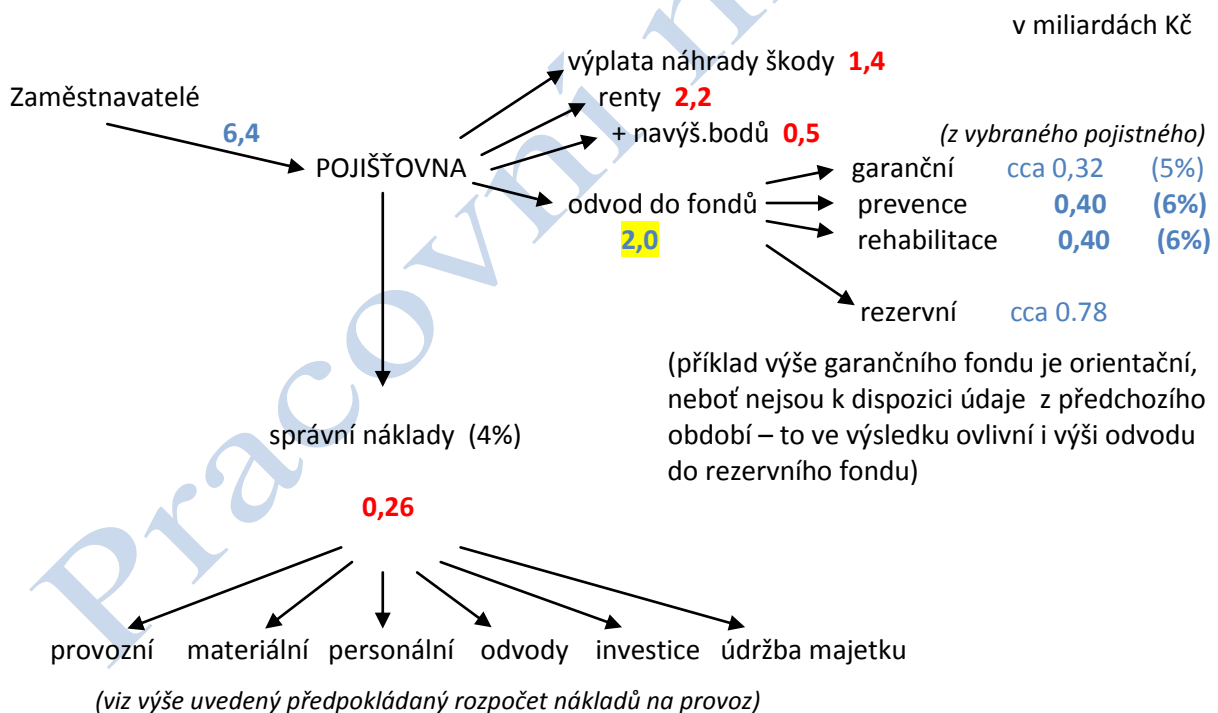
v miliardách Kč

Zaměstnavatelé

6,4

POJIŠŤOVNA

výplata náhrady škody 1,4

renty 2,2

+ navýš.bodů 0,5

(z vybraného pojistného)

odvod do fondů

2,0

garanční cca 0,32 (5%)

prevence 0,40 (6%)

rehabilitace 0,40 (6%)

rezervní cca 0.78

(příklad výše garančního fondu je orientační, neboť nejsou k dispozici údaje z předchozího období – to ve výsledku ovlivní i výši odvodu do rezervního fondu)

správní náklady (4%)

0,26

provozní materiální personální odvody investice údržba majetku

(viz výše uvedený předpokládaný rozpočet nákladů na provoz)

Pracovní